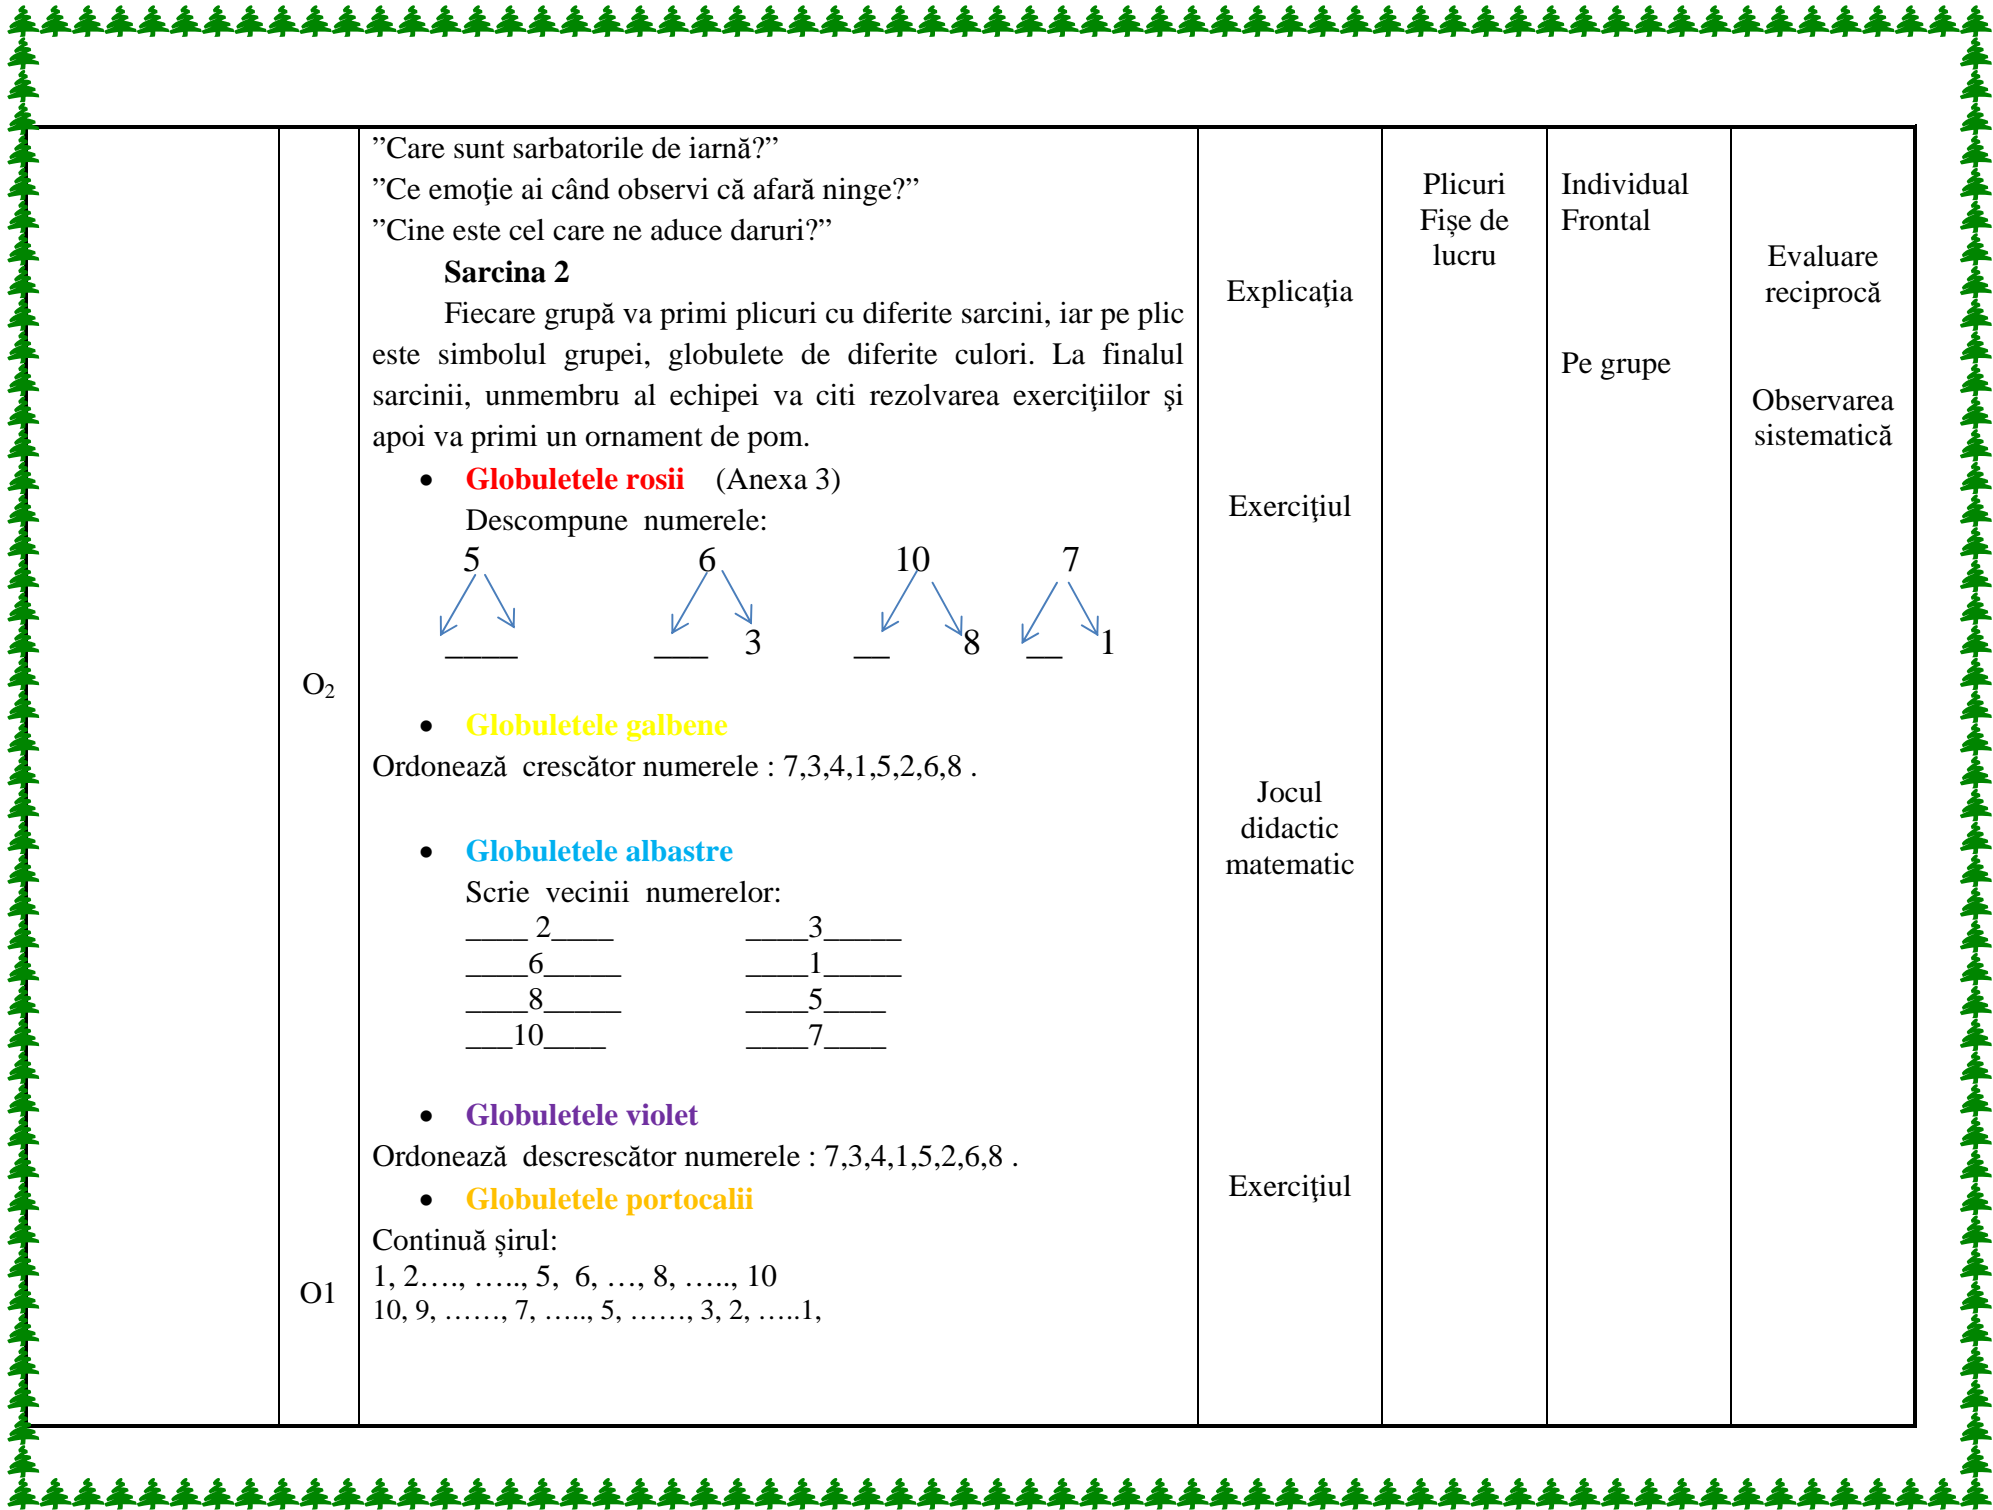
| | | | | | | |
|---|---|---|---|---|---|---|
| | $O_2$<br><br>O1 | ”Care sunt sarbatorile de iarnă?”<br>”Ce emoţie ai când observi că afară ninge?”<br>”Cine este cel care ne aduce daruri?”<br>**Sarcina 2**<br>Fiecare grupă va primi plicuri cu diferite sarcini, iar pe plic este simbolul grupei, globulete de diferite culori. La finalul sarcinii, unmembru al echipei va citi rezolvarea exerciţiilor şi apoi va primi un ornament de pom.<br>• **Globuletele rosii** (Anexa 3)<br>Descompune numerele:<br>5 ____ ____<br>6 ____ 3<br>10 __ 8<br>7 __ 1<br>• **Globuletele galbene**<br>Ordonează crescător numerele : 7,3,4,1,5,2,6,8 .<br>• **Globuletele albastre**<br>Scrie vecinii numerelor:<br>____ 2____ ____3_____<br>____6_____ ____1_____<br>____8_____ ____5____<br>___10____ ____7____<br>• **Globuletele violet**<br>Ordonează descrescător numerele : 7,3,4,1,5,2,6,8 .<br>• **Globuletele portocalii**<br>Continuă şirul:<br>1, 2…., ….., 5, 6, …, 8, ….., 10<br>10, 9, ……, 7, ….., 5, ……, 3, 2, …..1, | Explicaţia<br><br>Exerciţiul<br><br>Jocul didactic matematic<br><br>Exerciţiul | Plicuri Fişe de lucru | Individual Frontal<br><br>Pe grupe | Evaluare reciprocă<br><br>Observarea sistematică |